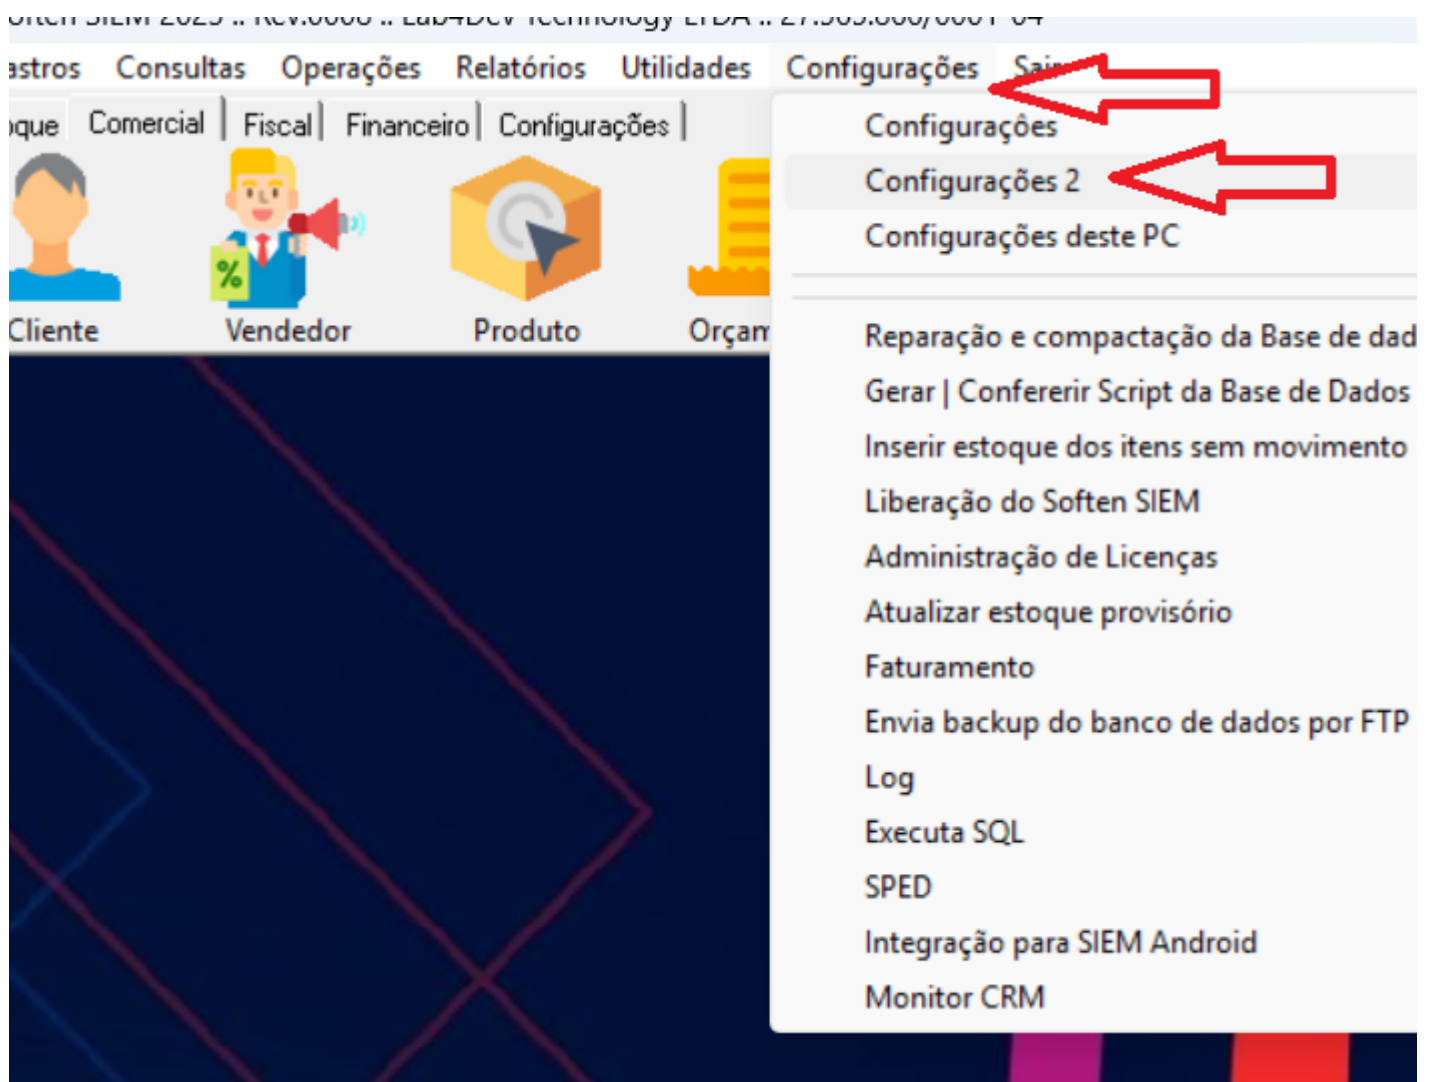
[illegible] SIEM 2025 .. Rev.0008 .. Lab4Dev Technology LTDA .. 27.565.860/0001-04

astros Consultas Operações Relatórios Utilidades Configurações Sai

oque Comercial Fiscal Financeiro Configurações

%

Cliente Vendedor Produto Orçam

Configurações
Configurações 2
Configurações deste PC

Reparação e compactação da Base de dad
Gerar | Confererir Script da Base de Dados
Inserir estoque dos itens sem movimento
Liberação do Soften SIEM
Administração de Licenças
Atualizar estoque provisório
Faturamento
Envia backup do banco de dados por FTP
Log
Executa SQL
SPED
Integração para SIEM Android
Monitor CRM